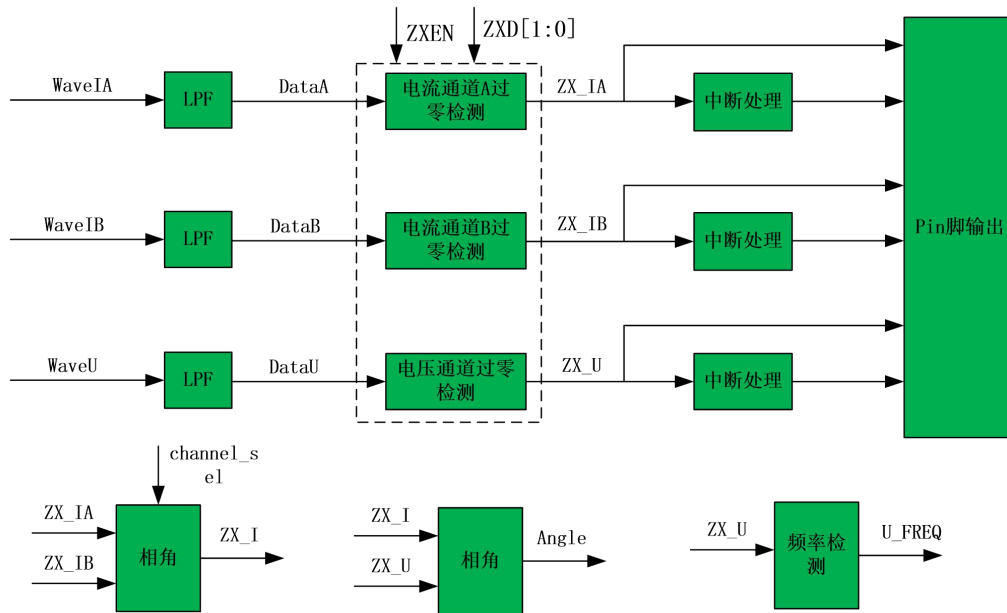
ZXEN
ZXD[1:0]

WaveIA
LPF
DataA
电流通道A过零检测
ZX_IA
中断处理

WaveIB
LPF
DataB
电流通道B过零检测
ZX_IB
中断处理

WaveU
LPF
DataU
电压通道过零检测
ZX_U
中断处理

Pin脚输出

channel_sel
ZX_IA
ZX_IB
相角
ZX_I

ZX_I
ZX_U
相角
Angle

ZX_U
频率检测
U_FREQ